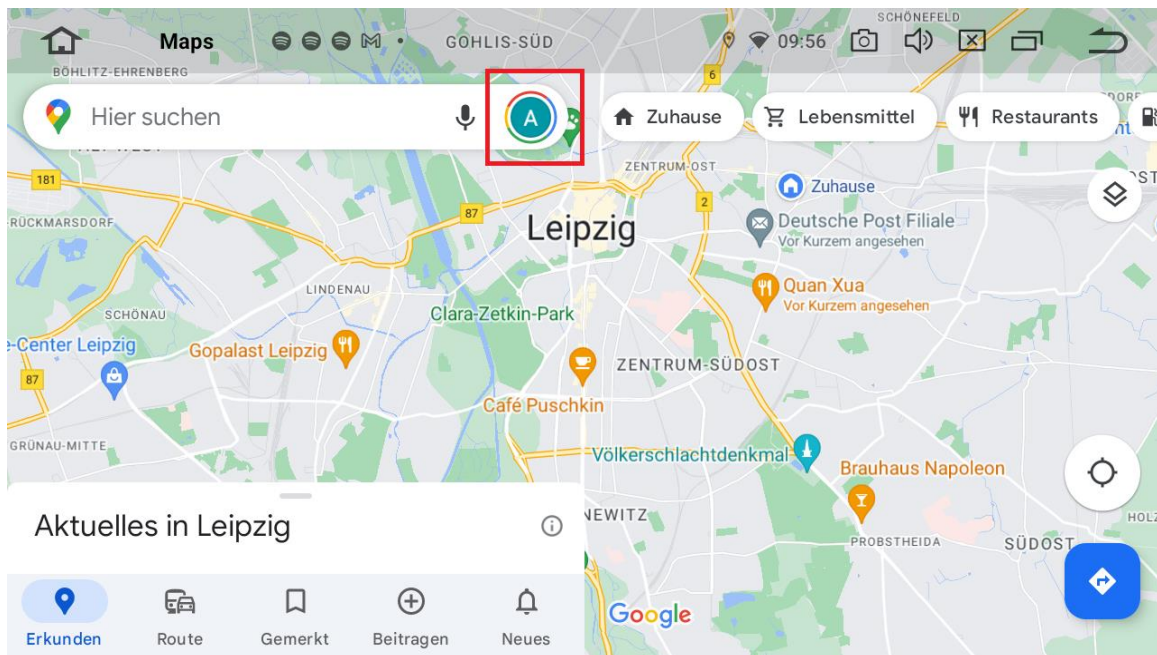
Maps GOHLIS-SÜD SCHÖNEFELD 09:56

BÖHLITZ-EHRENBERG

Hier suchen

A

Zuhause Lebensmittel Restaurants

181 87 6 2

RÜCKMARSDORF

ZENTRUM-OST

Zuhause

Leipzig

Deutsche Post Filiale
Vor Kurzem angesehen

LINDENAU

Quan Xua
Vor Kurzem angesehen

SCHÖNAU

Clara-Zetkin-Park

e-Center Leipzig

Gopalast Leipzig

ZENTRUM-SÜDOST

87

Café Puschkin

GRÜNAU-MITTE

Völkerschlachtdenkmal

Brauhaus Napoleon

Aktuelles in Leipzig

NEWITZ

PROBSTHEIDA SÜDOST HOLZ

Google

Erkunden Route Gemerkt Beitragen Neues